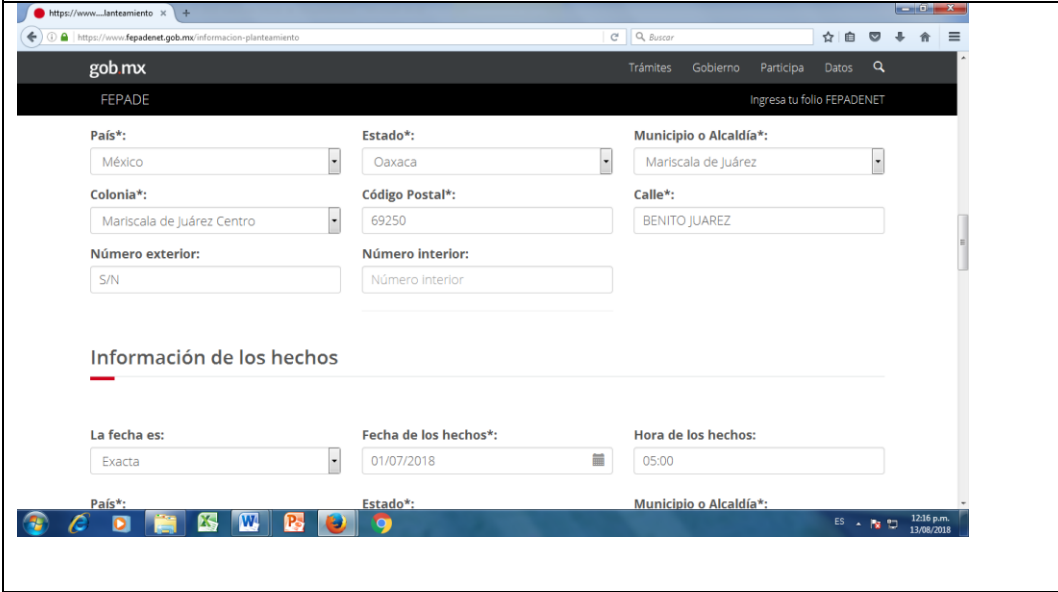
https://www....lanteamiento ×

https://www.fepadenet.gob.mx/informacion-planteamiento

Buscar

gob.mx

Trámites Gobierno Participa Datos

FEPADE

Ingresa tu folio FEPADENET

País*:
México

Estado*:
Oaxaca

Municipio o Alcaldía*:
Mariscala de Juárez

Colonia*:
Mariscala de Juárez Centro

Código Postal*:
69250

Calle*:
BENITO JUAREZ

Número exterior:
S/N

Número interior:
Número interior

Información de los hechos

La fecha es:
Exacta

Fecha de los hechos*:
01/07/2018

Hora de los hechos:
05:00

País*:

Estado*:

Municipio o Alcaldía*:

ES

12:16 p.m.
13/08/2018